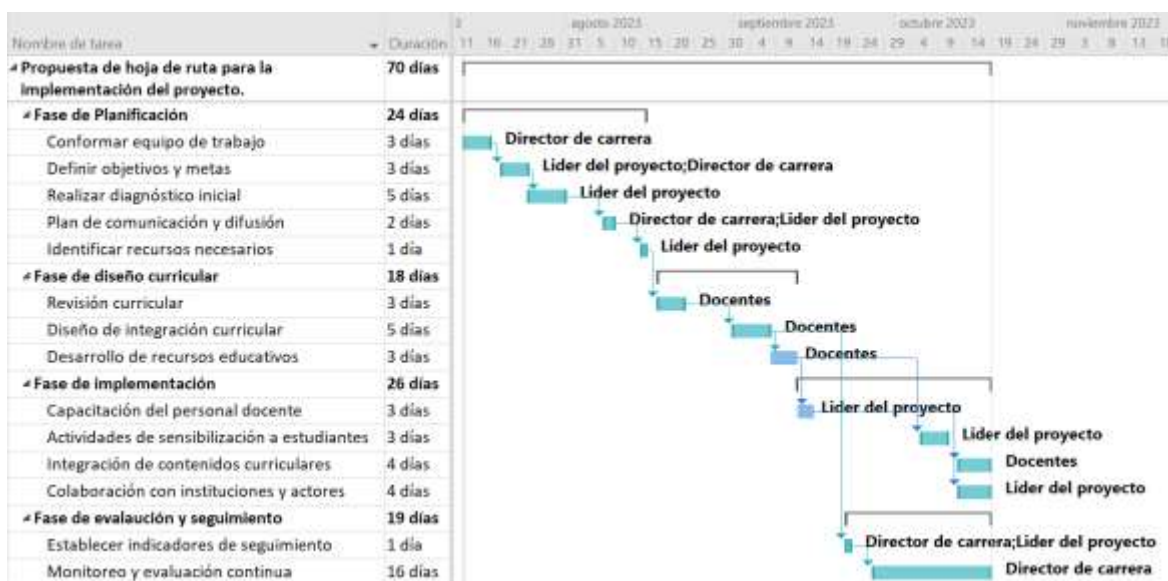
| Nombre de tarea | Duración |
|---|---|
| Propuesta de hoja de ruta para la implementación del proyecto. | 70 días |
| Fase de Planificación | 24 días |
| Conformar equipo de trabajo | 3 días |
| Definir objetivos y metas | 3 días |
| Realizar diagnóstico inicial | 5 días |
| Plan de comunicación y difusión | 2 días |
| Identificar recursos necesarios | 1 día |
| Fase de diseño curricular | 18 días |
| Revisión curricular | 3 días |
| Diseño de integración curricular | 5 días |
| Desarrollo de recursos educativos | 3 días |
| Fase de implementación | 26 días |
| Capacitación del personal docente | 3 días |
| Actividades de sensibilización a estudiantes | 3 días |
| Integración de contenidos curriculares | 4 días |
| Colaboración con instituciones y actores | 4 días |
| Fase de evalaución y seguimiento | 19 días |
| Establecer indicadores de seguimiento | 1 día |
| Monitoreo y evaluación continua | 16 días |

agosto 2023 septiembre 2023 octubre 2023 noviembre 2023
11 16 21 26 31 5 10 15 20 25 30 4 9 14 19 24 29 4 9 14 19 24 29 3 8 13

Director de carrera
Lider del proyecto;Director de carrera
Lider del proyecto
Director de carrera;Lider del proyecto
Lider del proyecto
Docentes
Docentes
Docentes
Lider del proyecto
Lider del proyecto
Docentes
Lider del proyecto
Director de carrera;Lider del proyecto
Director de carrera